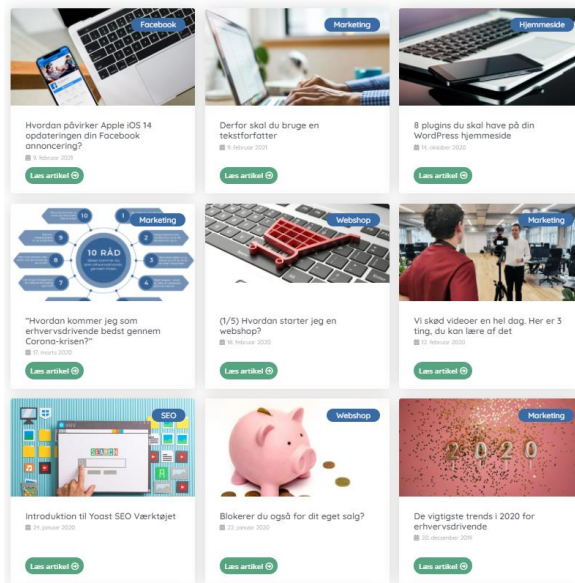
Facebook

Hvordan påvirker Apple iOS 14 opdateringen din Facebook annoncering?

9. februar 2021

Læs artikel

Marketing

Derfor skal du bruge en tekstforfatter

9. februar 2021

Læs artikel

Hjemmeside

8 plugins du skal have på din WordPress hjemmeside

14. oktober 2020

Læs artikel

10 RÅD

10

1

9

2

8

3

7

4

Marketing

"Hvordan kommer jeg som erhvervsdrivende bedst gennem Corona-krisen?"

17. marts 2020

Læs artikel

Webshop

(1/5) Hvordan starter jeg en webshop?

18. februar 2020

Læs artikel

Marketing

Vi skød videoer en hel dag. Her er 3 ting, du kan lære af det

12. februar 2020

Læs artikel

SEO

SEARCH

Introduktion til Yoast SEO Værktøjet

24. januar 2020

Læs artikel

Webshop

Blokerer du også for dit eget salg?

22. januar 2020

Læs artikel

Marketing

2020

De vigtigste trends i 2020 for erhvervsdrivende

20. december 2019

Læs artikel